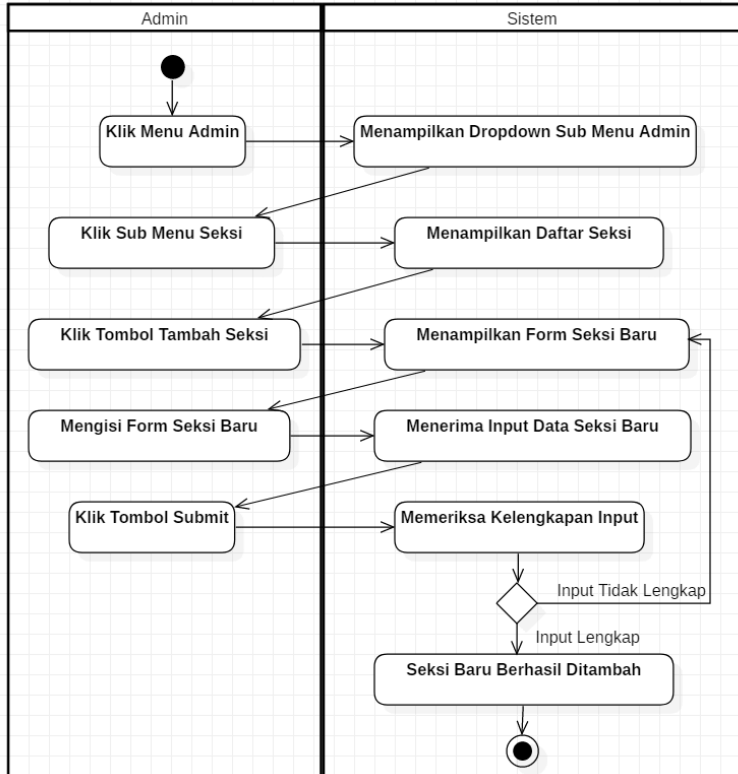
Admin

Sistem

Klik Menu Admin

Menampilkan Dropdown Sub Menu Admin

Klik Sub Menu Seksi

Menampilkan Daftar Seksi

Klik Tombol Tambah Seksi

Menampilkan Form Seksi Baru

Mengisi Form Seksi Baru

Menerima Input Data Seksi Baru

Klik Tombol Submit

Memeriksa Kelengkapan Input

Input Tidak Lengkap

Input Lengkap

Seksi Baru Berhasil Ditambah